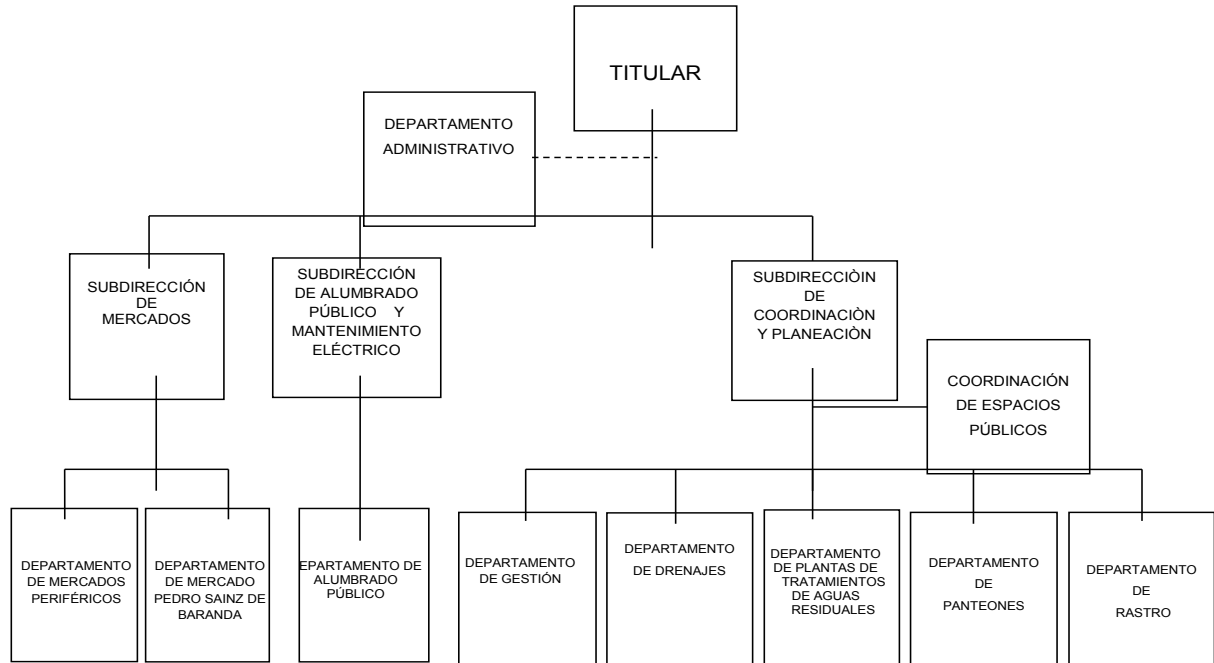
TITULAR

DEPARTAMENTO ADMINISTRATIVO

SUBDIRECCIÓN DE MERCADOS

SUBDIRECCIÓN DE ALUMBRADO PÚBLICO Y MANTENIMIENTO ELÉCTRICO

SUBDIRECCIÒIN DE COORDINACIÒN Y PLANEACIÒN

COORDINACIÓN DE ESPACIOS PÚBLICOS

DEPARTAMENTO DE MERCADOS PERIFÉRICOS

DEPARTAMENTO DE MERCADO PEDRO SAINZ DE BARANDA

EPARTAMENTO DE ALUMBRADO PÚBLICO

DEPARTAMENTO DE GESTIÓN

DEPARTAMENTO DE DRENAJES

DEPARTAMENTO DE PLANTAS DE TRATAMIENTOS DE AGUAS RESIDUALES

DEPARTAMENTO DE PANTEONES

DEPARTAMENTO DE RASTRO